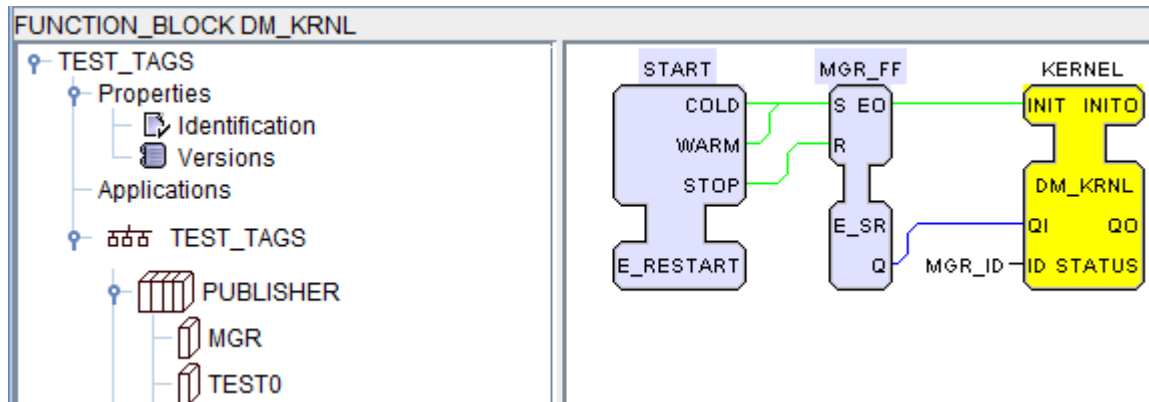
FUNCTION_BLOCK DM_KRNL

TEST_TAGS
Properties
Identification
Versions
Applications
TEST_TAGS
PUBLISHER
MGR
TEST0

START
COLD
WARM
STOP
E_RESTART

MGR_FF
S EO
R
E_SR
Q

KERNEL
INIT INITO
DM_KRNL
QI QO
MGR_ID
ID STATUS